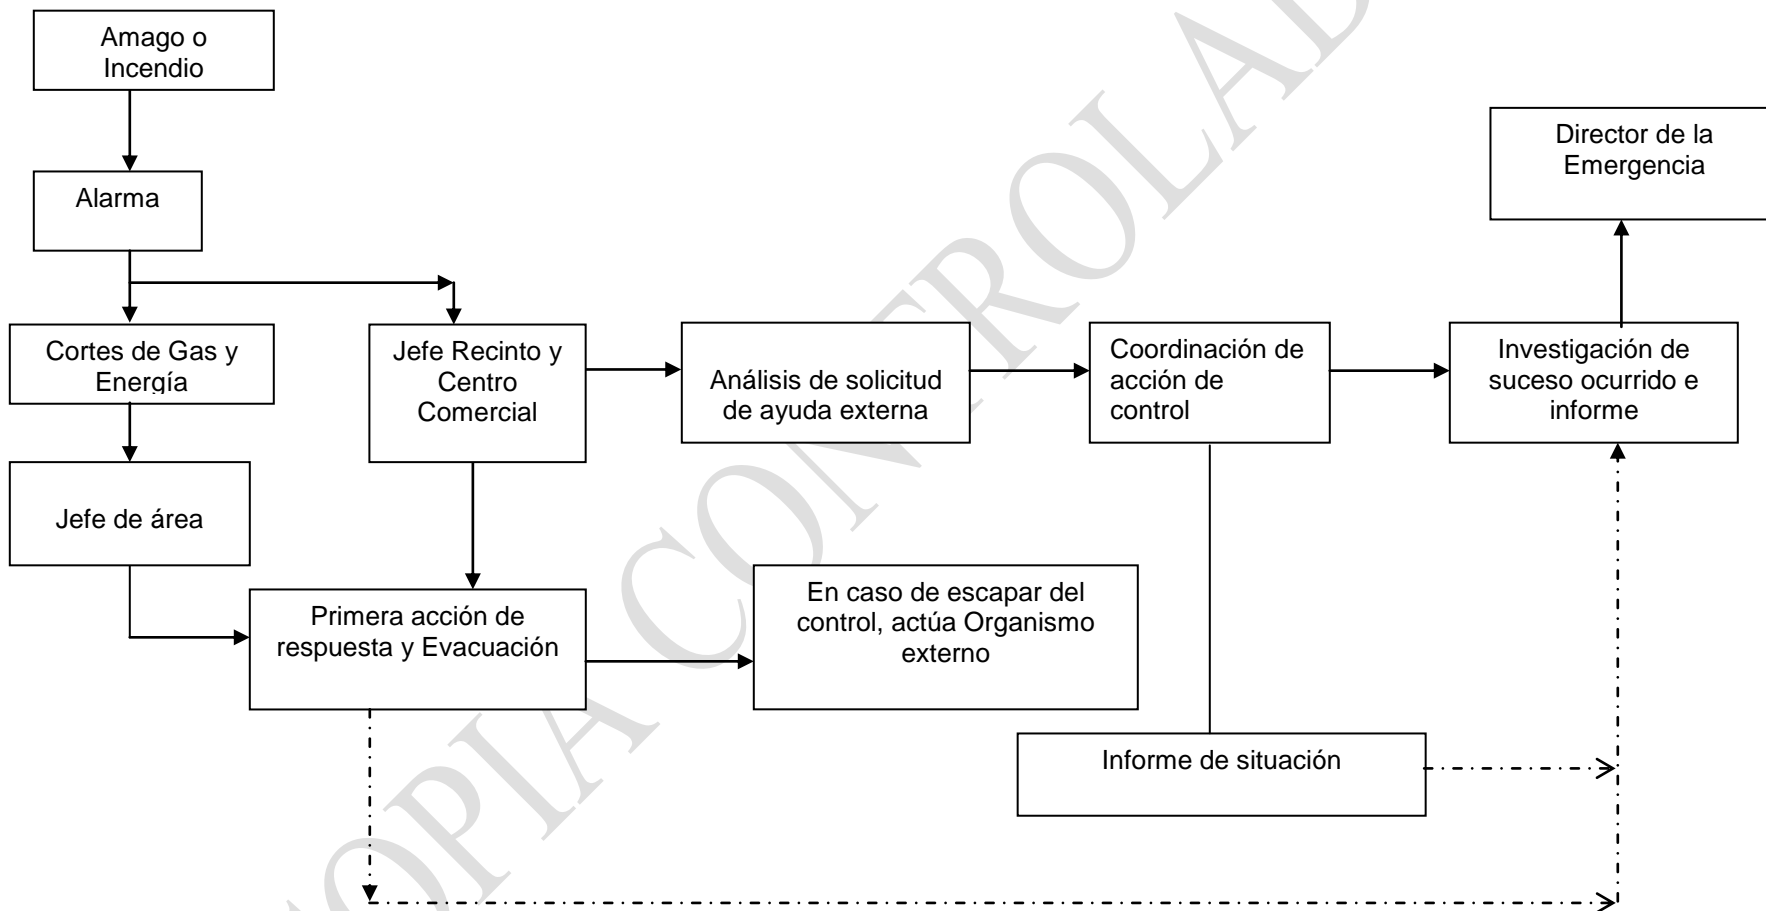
Amago o Incendio

Alarma

Cortes de Gas y Energía

Jefe de área

Jefe Recinto y Centro Comercial

Análisis de solicitud de ayuda externa

Coordinación de acción de control

Investigación de suceso ocurrido e informe

Director de la Emergencia

Primera acción de respuesta y Evacuación

En caso de escapar del control, actúa Organismo externo

Informe de situación

COPIA CONTROLADA